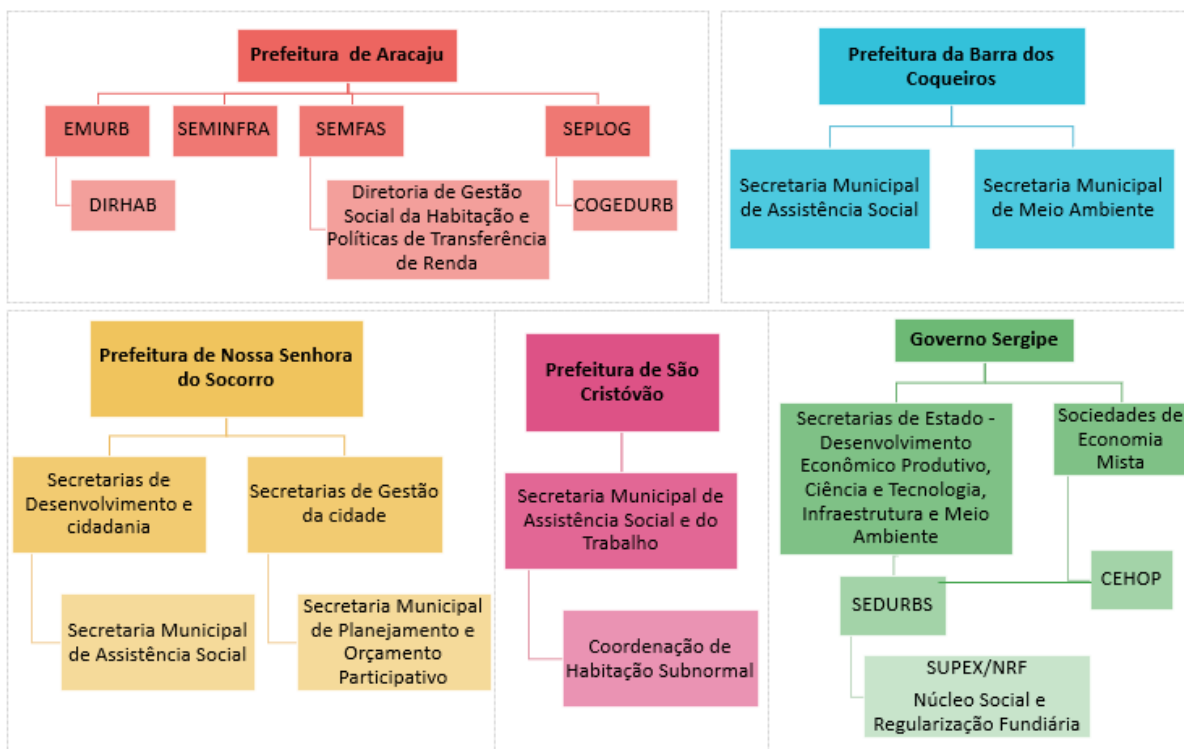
Prefeitura de Aracaju

EMURB

SEMINFRA

SEMFAS

SEPLOG

DIRHAB

Diretoria de Gestão Social da Habitação e Políticas de Transferência de Renda

COGEDURB

Prefeitura da Barra dos Coqueiros

Secretaria Municipal de Assistência Social

Secretaria Municipal de Meio Ambiente

Prefeitura de Nossa Senhora do Socorro

Secretarias de Desenvolvimento e cidadania

Secretarias de Gestão da cidade

Secretaria Municipal de Assistência Social

Secretaria Municipal de Planejamento e Orçamento Participativo

Prefeitura de São Cristóvão

Secretaria Municipal de Assistência Social e do Trabalho

Coordenação de Habitação Subnormal

Governo Sergipe

Secretarias de Estado - Desenvolvimento Econômico Produtivo, Ciência e Tecnologia, Infraestrutura e Meio Ambiente

Sociedades de Economia Mista

SEDURBS

CEHOP

SUPEX/NRF

Núcleo Social e Regularização Fundiária